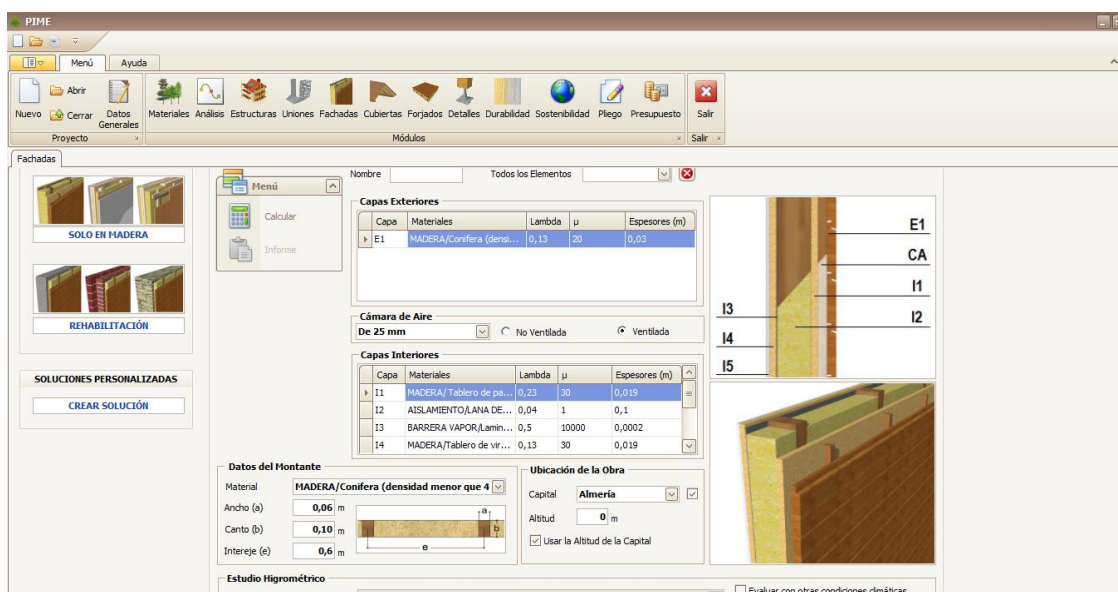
PIME

Menú Ayuda

Abrir
Nuevo Cerrar Datos Generales
Proyecto

Materiales Análisis Estructuras Uniones Fachadas Cubiertas Forjados Detalles Durabilidad Sostenibilidad Pliego Presupuesto
Módulos

Salir
Salir

Fachadas

SOLO EN MADERA

REHABILITACIÓN

SOLUCIONES PERSONALIZADAS

CREAR SOLUCIÓN

Menú

Calcular

Informe

Nombre Todos los Elementos

Capas Exteriores

| Capa | Materiales | Lambda | μ | Espesores (m) |
|---|---|---|---|---|
| E1 | MADERA/Conifera (densi... | 0,13 | 20 | 0,03 |

Cámara de Aire
De 25 mm No Ventilada Ventilada

Capas Interiores

| Capa | Materiales | Lambda | μ | Espesores (m) |
|---|---|---|---|---|
| I1 | MADERA/ Tablero de pa... | 0,23 | 30 | 0,019 |
| I2 | AISLAMIENTO/LANA DE... | 0,04 | 1 | 0,1 |
| I3 | BARRERA VAPOR/Lamin... | 0,5 | 10000 | 0,0002 |
| I4 | MADERA/Tablero de vir... | 0,13 | 30 | 0,019 |

E1
CA
I1
I2
I3
I4
I5

Datos del Montante
Material MADERA/Conifera (densidad menor que 4
Ancho (a) 0,06 m
Canto (b) 0,10 m
Intereje (e) 0,6 m
a
b
e

Ubicación de la Obra
Capital Almería
Altitud 0 m
Usar la Altitud de la Capital

Estudio Higrométrico
Evaluar con otras condiciones climáticas